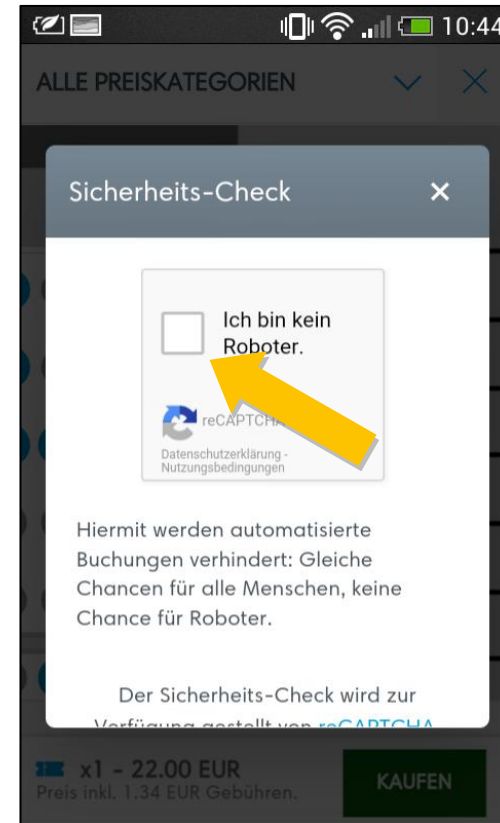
10:44

ALLE PREISKATEGORIEN

Sicherheits-Check ×

Ich bin kein Roboter.

reCAPTCHA

Datenschutzerklärung - Nutzungsbedingungen

Hiermit werden automatisierte Buchungen verhindert: Gleiche Chancen für alle Menschen, keine Chance für Roboter.

Der Sicherheits-Check wird zur Verfügung gestellt von reCAPTCHA

x1 - 22.00 EUR
Preis inkl. 1.34 EUR Gebühren.

KAUFEN